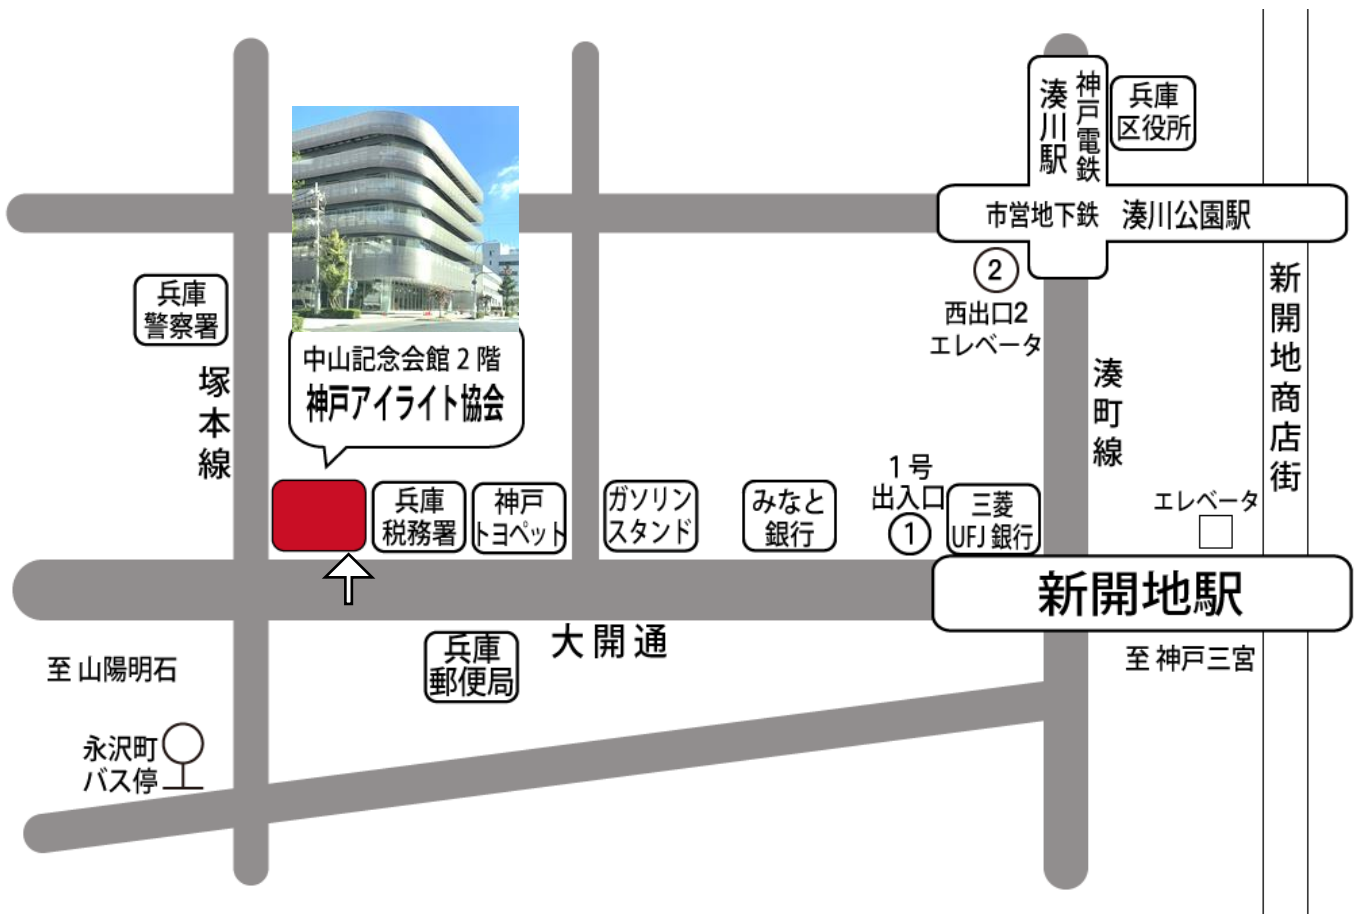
湊川駅
神戸電鉄
兵庫区役所
市営地下鉄 湊川公園駅
② 西出口2 エレベータ
兵庫警察署
中山記念会館 2 階
神戸アイライト協会
塚本線
湊町線
新開地商店街
1号 出入口 ①
兵庫税務署
神戸トヨペット
ガソリンスタンド
みなと銀行
三菱UFJ銀行
エレベータ
新開地駅
至 神戸三宮
大開通
兵庫郵便局
至 山陽明石
永沢町 バス停